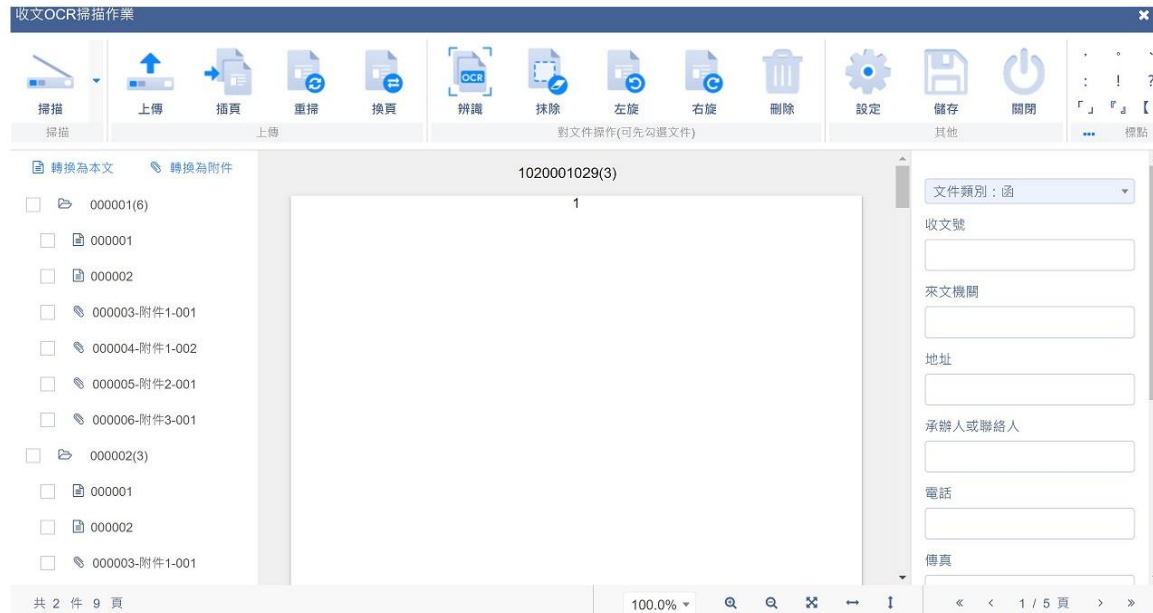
收文OCR掃描作業

掃描
掃描

上傳 插頁 重掃 換頁
上傳

OCR
辨識 抹除 左旋 右旋 刪除
對文件操作(可先勾選文件)

設定 儲存 關閉
其他

、 。 ， ： ！ ？ 「」 『』 【
... 標點

轉換為本文 轉換為附件

000001(6)
000001
000002
000003-附件1-001
000004-附件1-002
000005-附件2-001
000006-附件3-001
000002(3)
000001
000002
000003-附件1-001

1020001029(3)

1

文件類別：函
收文號
來文機關
地址
承辦人或聯絡人
電話
傳真

共 2 件 9 頁

100.0%

« ‹ 1 / 5 頁 › »